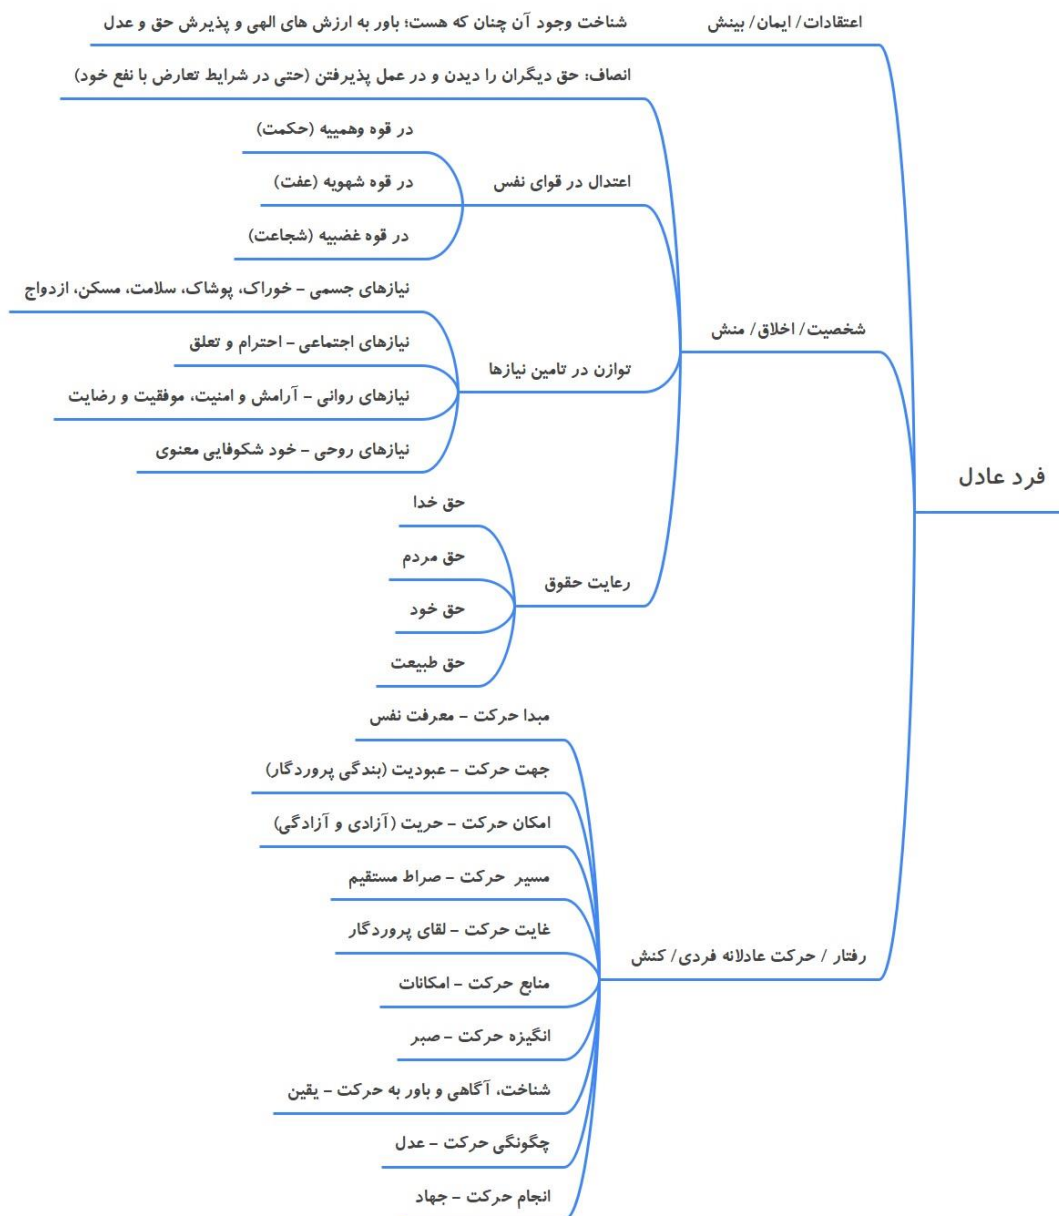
فرد عادل

اعتقادات/ ایمان/ بینش

شناخت وجود آن چنان که هست؛ باور به ارزش های الهی و پذیرش حق و عدل

شخصیت/ اخلاق/ منش

انصاف: حق دیگران را دیدن و در عمل پذیرفتن (حتی در شرایط تعارض با نفع خود)

اعتدال در قوای نفس

در قوه وهمیه (حکمت)

در قوه شهویه (عفت)

در قوه غضبیه (شجاعت)

توازن در تامین نیازها

نیازهای جسمی - خوراک، پوشاک، سلامت، مسکن، ازدواج

نیازهای اجتماعی - احترام و تعلق

نیازهای روانی - آرامش و امنیت، موفقیت و رضایت

نیازهای روحی - خود شکوفایی معنوی

رعایت حقوق

حق خدا

حق مردم

حق خود

حق طبیعت

رفتار / حرکت عادلانه فردی/ کنش

مبدا حرکت - معرفت نفس

جهت حرکت - عبودیت (بندگی پروردگار)

امکان حرکت - حریت (آزادی و آزادگی)

مسیر حرکت - صراط مستقیم

غایت حرکت - لقای پروردگار

منابع حرکت - امکانات

انگیزه حرکت - صبر

شناخت، آگاهی و باور به حرکت - یقین

چگونگی حرکت - عدل

انجام حرکت - جهاد